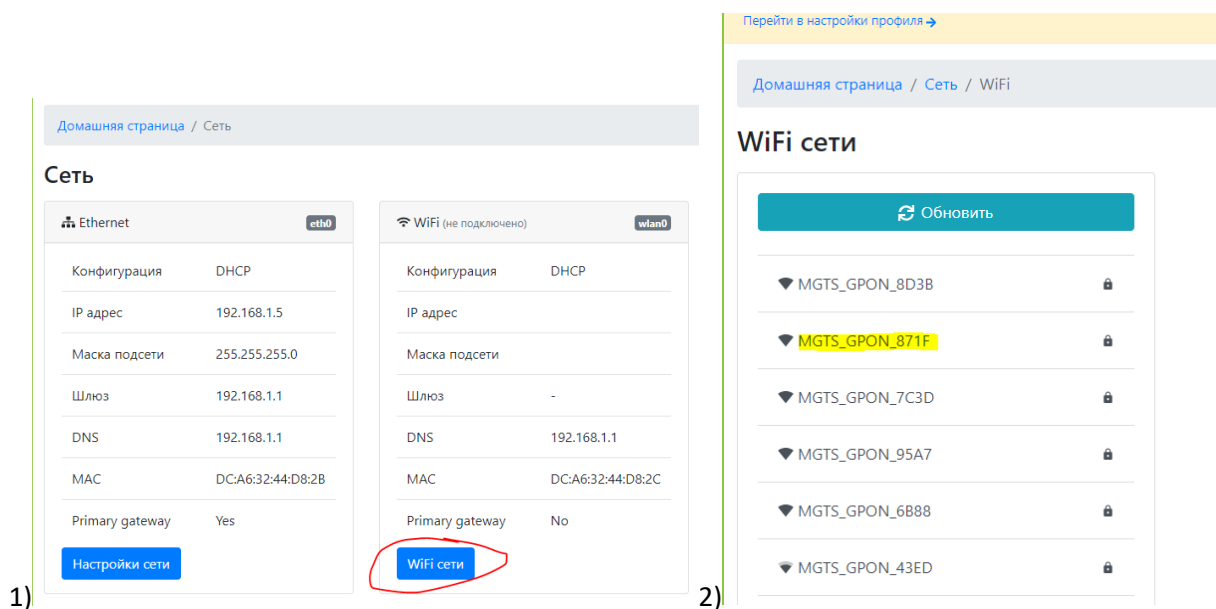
Домашняя страница / Сеть

Сеть

Ethernet eth0

| Конфигурация | DHCP |
|---|---|
| IP адрес | 192.168.1.5 |
| Маска подсети | 255.255.255.0 |
| Шлюз | 192.168.1.1 |
| DNS | 192.168.1.1 |
| MAC | DC:A6:32:44:D8:2B |
| Primary gateway | Yes |

Настройки сети

WiFi (не подключено) wlan0

| Конфигурация | DHCP |
|---|---|
| IP адрес | |
| Маска подсети | |
| Шлюз | - |
| DNS | 192.168.1.1 |
| MAC | DC:A6:32:44:D8:2C |
| Primary gateway | No |

WiFi сети

1)

Перейти в настройки профиля →

Домашняя страница / Сеть / WiFi

WiFi сети

Обновить

MGTS_GPON_8D3B

MGTS_GPON_871F

MGTS_GPON_7C3D

MGTS_GPON_95A7

MGTS_GPON_6B88

MGTS_GPON_43ED

2)